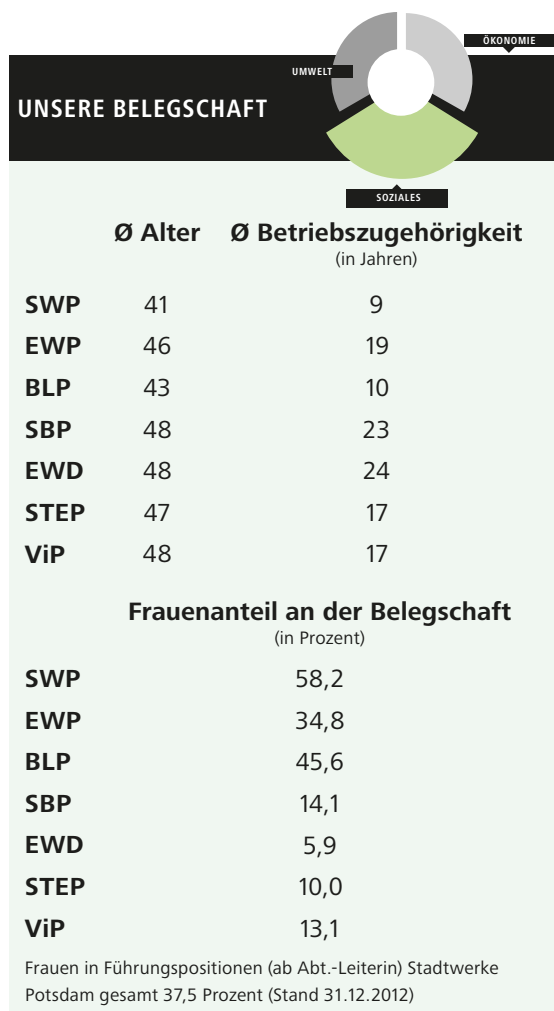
ÖKONOMIE

UMWELT

UNSERE BELEGSCHAFT

SOZIALES

|  | Ø Alter | Ø Betriebszugehörigkeit (in Jahren) |
|---|---|---|
| SWP | 41 | 9 |
| EWP | 46 | 19 |
| BLP | 43 | 10 |
| SBP | 48 | 23 |
| EWD | 48 | 24 |
| STEP | 47 | 17 |
| ViP | 48 | 17 |

|  | Frauenanteil an der Belegschaft (in Prozent) |
|---|---|
| SWP | 58,2 |
| EWP | 34,8 |
| BLP | 45,6 |
| SBP | 14,1 |
| EWD | 5,9 |
| STEP | 10,0 |
| ViP | 13,1 |

Frauen in Führungspositionen (ab Abt.-Leiterin) Stadtwerke Potsdam gesamt 37,5 Prozent (Stand 31.12.2012)